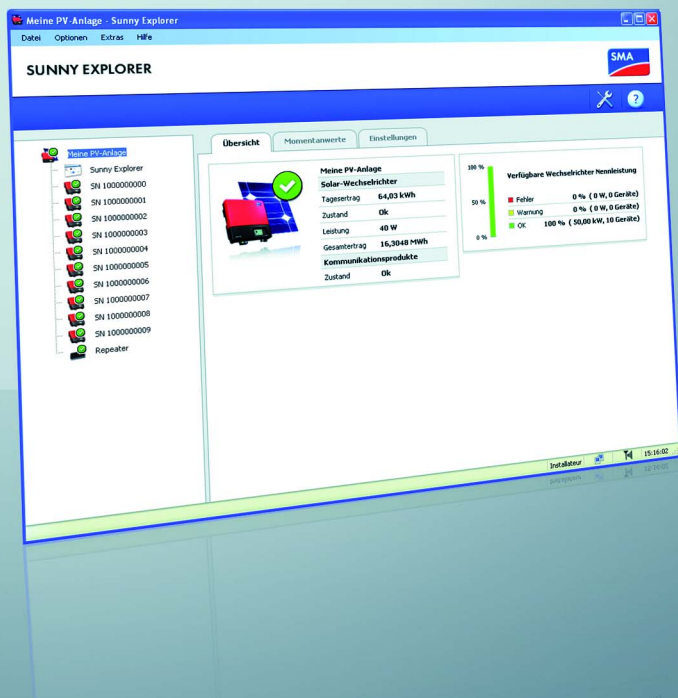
Meine PV-Anlage - Sunny Explorer

Datei Optionen Extras Hilfe

SUNNY EXPLORER

SMA

Meine PV-Anlage
Sunny Explorer
SN 1000000000
SN 1000000001
SN 1000000002
SN 1000000003
SN 1000000004
SN 1000000005
SN 1000000006
SN 1000000007
SN 1000000008
SN 1000000009
Repeater

Übersicht Momentanwerte Einstellungen

Meine PV-Anlage

| Solar-Wechselrichter | |
|---|---|
| Tagesertrag | 64,03 kWh |
| Zustand | Ok |
| Leistung | 40 W |
| Gesamtertrag | 16,3048 MWh |

| Kommunikationsprodukte | |
|---|---|
| Zustand | Ok |

100 %
50 %
0 %

Verfügbare Wechselrichter Nennleistung

| | |
|---|---|
| Fehler | 0 % ( 0 W, 0 Geräte) |
| Warnung | 0 % ( 0 W, 0 Geräte) |
| OK | 100 % ( 50,00 kW, 10 Geräte) |

Installateur 15:16:02